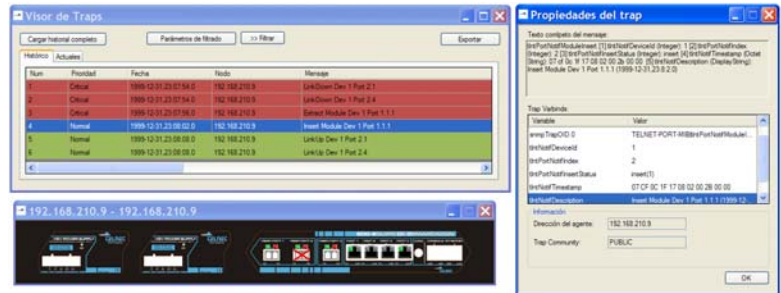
Visor de Traps

Cargar historial completo | Parámetros de filtrado | >> Filtrar | Exportar

Histórico | Actuales

| Num | Prioridad | Fecha | Nodo | Mensaje |
|---|---|---|---|---|
| 1 | Critical | 1999-12-31 23:07:54.0 | 192.168.210.9 | LinkDown Dev 1 Port 2.1 |
| 2 | Critical | 1999-12-31 23:07:54.0 | 192.168.210.9 | LinkDown Dev 1 Port 2.4 |
| 3 | Critical | 1999-12-31 23:07:56.0 | 192.168.210.9 | Extract Module Dev 1 Port 1.1.1 |
| 4 | Normal | 1999-12-31 23:08:02.0 | 192.168.210.9 | Insert Module Dev 1 Port 1.1.1 |
| 5 | Normal | 1999-12-31 23:08:08.0 | 192.168.210.9 | LinkUp Dev 1 Port 2.1 |
| 6 | Normal | 1999-12-31 23:08:08.0 | 192.168.210.9 | LinkUp Dev 1 Port 2.4 |

192.168.210.9 - 192.168.210.9

Propiedades del trap

Texto completo del mensaje:
tlntPortNotifModuleInsert [1] tlntNotifDeviceId (Integer): 1 [2] tlntPortNotifIndex (Integer): 2 [3] tlntPortNotifInsertStatus (Integer): inset [4] tlntNotifTimestamp (Octet String): 07 cf 0c 1f 17 08 02 00 2b 00 00 [5] tlntNotifDescription (DisplayString): Inset Module Dev 1 Port 1.1.1 (1999-12-31,23:8:2.0)

Trap Varbinds:

| Variable | Valor |
|---|---|
| snmpTrapOID.0 | TELNET-PORT-MIB!tlntPortNotifModuleI... |
| tlntNotifDeviceId | 1 |
| tlntPortNotifIndex | 2 |
| tlntPortNotifInsertStatus | inset(1) |
| tlntNotifTimestamp | 07 CF 0C 1F 17 08 02 00 2B 00 00 |
| tlntNotifDescription | Insert Module Dev 1 Port 1.1.1 (1999-12... |

Información
Dirección del agente: 192.168.210.9
Trap Community: PUBLIC

OK